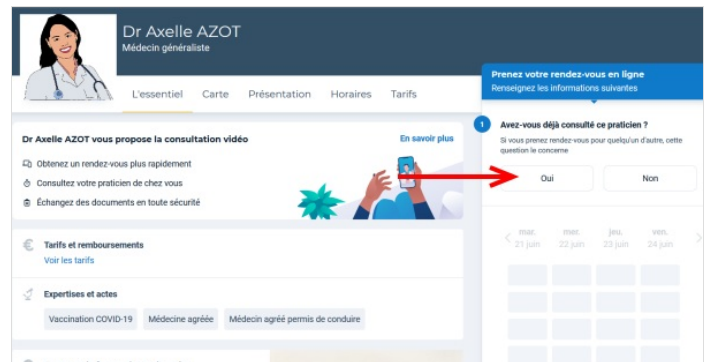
Dr Axelle AZOT
Médecin généraliste

L'essentiel Carte Présentation Horaires Tarifs

Dr Axelle AZOT vous propose la consultation vidéo
En savoir plus

Obtenez un rendez-vous plus rapidement
Consultez votre praticien de chez vous
Échangez des documents en toute sécurité

Tarifs et remboursements
Voir les tarifs

Expertises et actes
Vaccination COVID-19
Médecine agréée
Médecin agréé permis de conduire

Prenez votre rendez-vous en ligne
Renseignez les informations suivantes

1 Avez-vous déjà consulté ce praticien ?
Si vous prenez rendez-vous pour quelqu'un d'autre, cette question le concerne

Oui
Non

mar. 21 juin
mer. 22 juin
jeu. 23 juin
ven. 24 juin